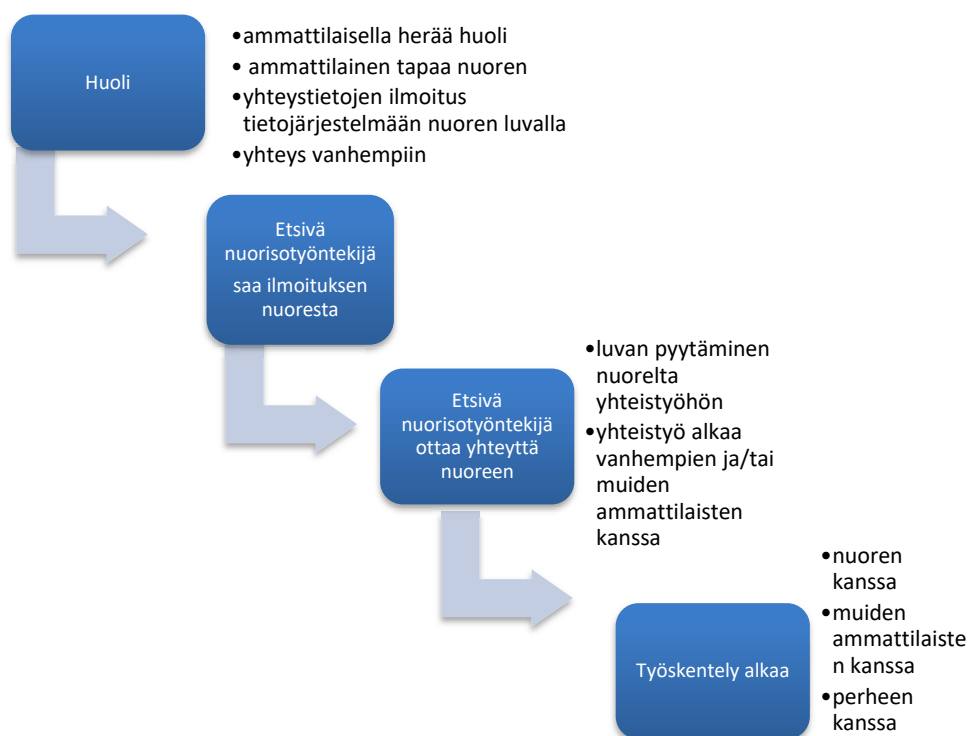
Huoli

•ammattilaisella herää huoli
• ammattilainen tapaa nuoren
•yhteystietojen ilmoitus tietojärjestelmään nuoren luvalla
•yhteys vanhempiin

Etsivä nuorisotyöntekijä saa ilmoituksen nuoresta

Etsivä nuorisotyöntekijä ottaa yhteyttä nuoreen

•luvan pyytäminen nuorelta yhteistyöhön
•yhteistyö alkaa vanhempien ja/tai muiden ammattilaisten kanssa

Työskentely alkaa

•nuoren kanssa
•muiden ammattilaisten kanssa
•perheen kanssa